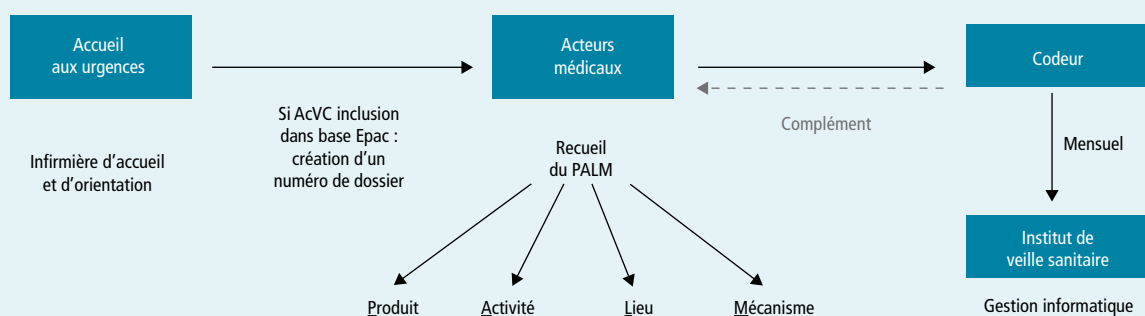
Accueil aux urgences

Infirmière d'accueil et d'orientation

Si AcVC inclusion dans base Epac : création d'un numéro de dossier

Acteurs médicaux

Recueil du PALM

Produit

Activité

Lieu

Mécanisme

Complément

Codeur

Mensuel

Institut de veille sanitaire

Gestion informatique